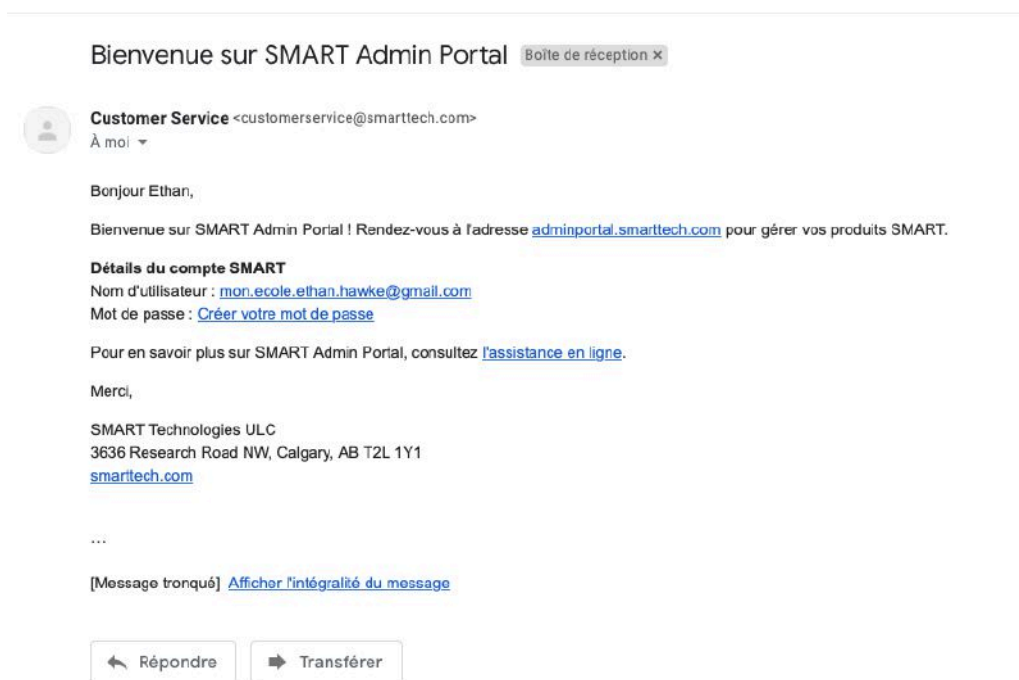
Bienvenue sur SMART Admin Portal Boîte de réception ×

Customer Service <customerservice@smarttech.com>
À moi

Bonjour Ethan,

Bienvenue sur SMART Admin Portal ! Rendez-vous à l'adresse adminportal.smarttech.com pour gérer vos produits SMART.

Détails du compte SMART
Nom d'utilisateur : mon.ecole.ethan.hawke@gmail.com
Mot de passe : Créer votre mot de passe

Pour en savoir plus sur SMART Admin Portal, consultez l'assistance en ligne.

Merci,

SMART Technologies ULC
3636 Research Road NW, Calgary, AB T2L 1Y1
smarttech.com

...

[Message tronqué] Afficher l'intégralité du message

Répondre
Transférer